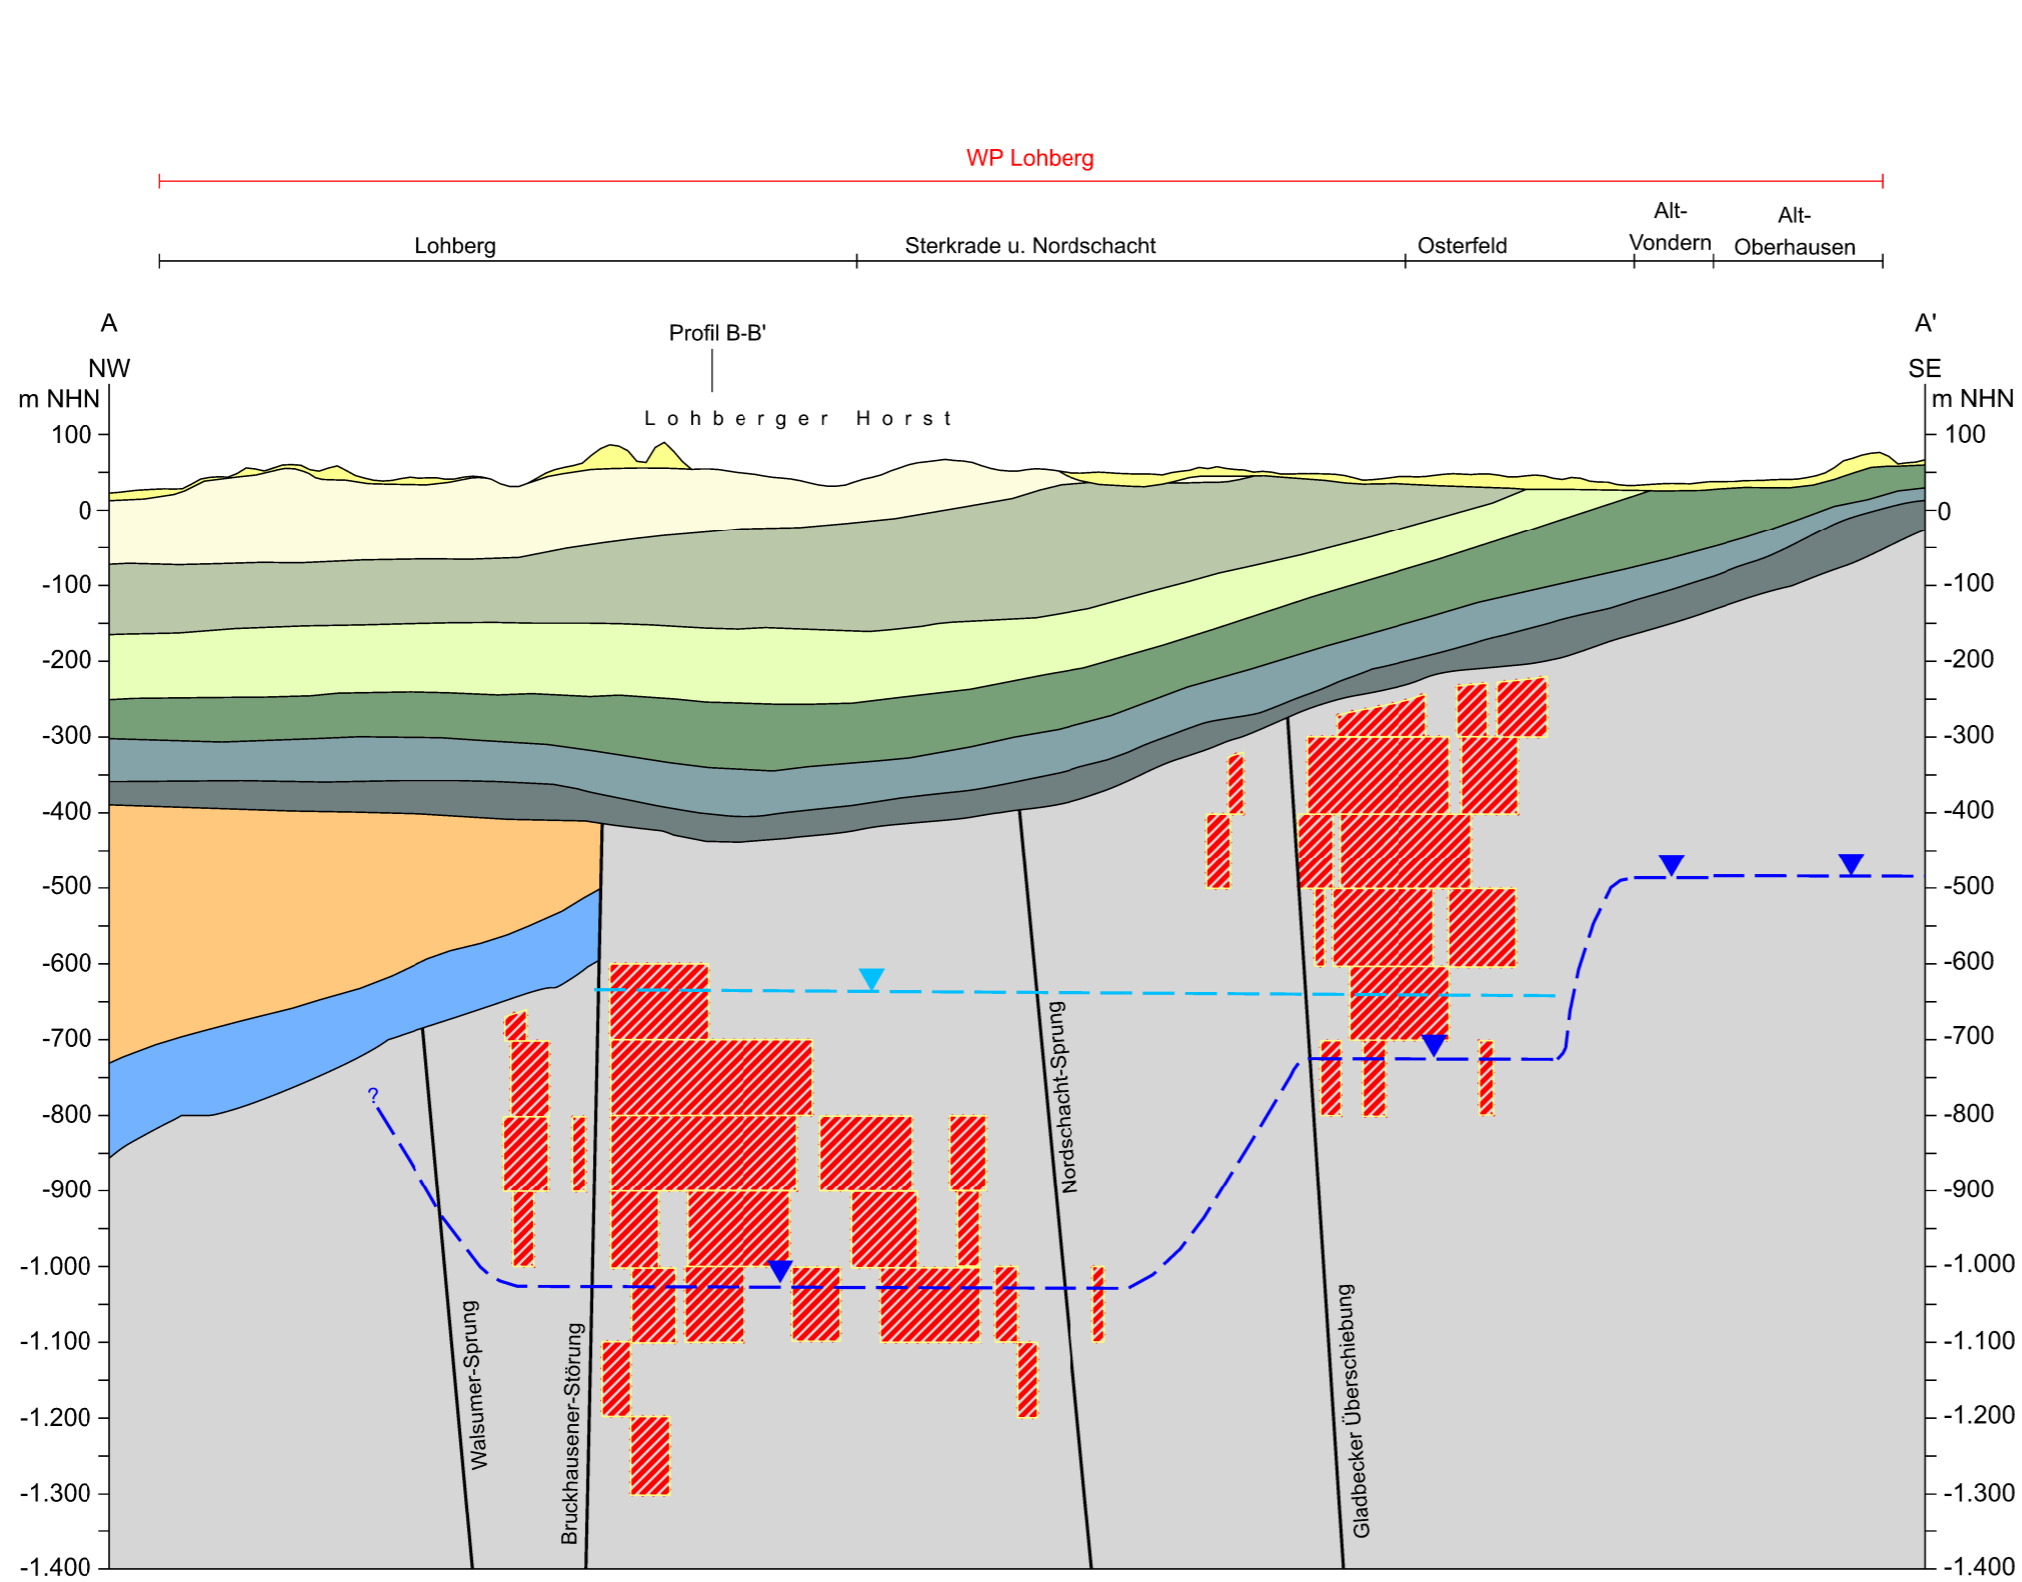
WP Lohberg

Lohberg

Sterkrade u. Nordschacht

Osterfeld

Alt-Vondern

Alt-Oberhausen

A

NW

A'

SE

Profil B-B'

Lohberger Horst

m NHN

m NHN

100
0
-100
-200
-300
-400
-500
-600
-700
-800
-900
-1.000
-1.100
-1.200
-1.300
-1.400

100
0
-100
-200
-300
-400
-500
-600
-700
-800
-900
-1.000
-1.100
-1.200
-1.300
-1.400

?

Walsumer-Sprung

Bruckhausener-Störung

Nordschacht-Sprung

Gladbecker Überschiebung